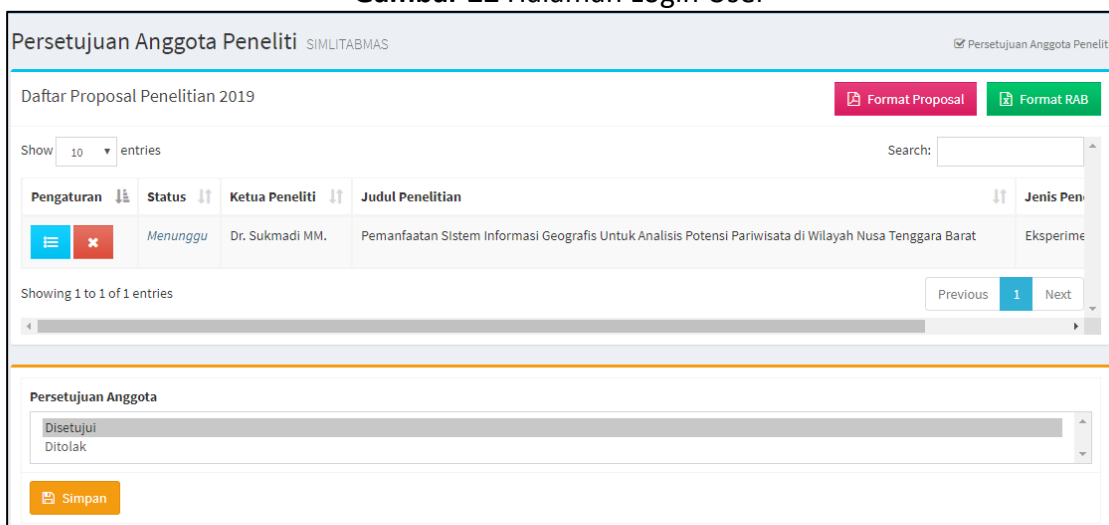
Gambar 11 Halaman Login User

Persetujuan Anggota Peneliti SIMLITABMAS

Persetujuan Anggota Peneliti

Daftar Proposal Penelitian 2019

Format Proposal

Format RAB

Show 10 entries

Search:

| Pengaturan | Status | Ketua Peneliti | Judul Penelitian | Jenis Pen |
|---|---|---|---|---|
| | Menunggu | Dr. Sukmadi MM. | Pemanfaatan SIstem Informasi Geografis Untuk Analisis Potensi Pariwisata di Wilayah Nusa Tenggara Barat | Eksperime |

Showing 1 to 1 of 1 entries

Previous 1 Next

Persetujuan Anggota

Disetujui
Ditolak

Simpan